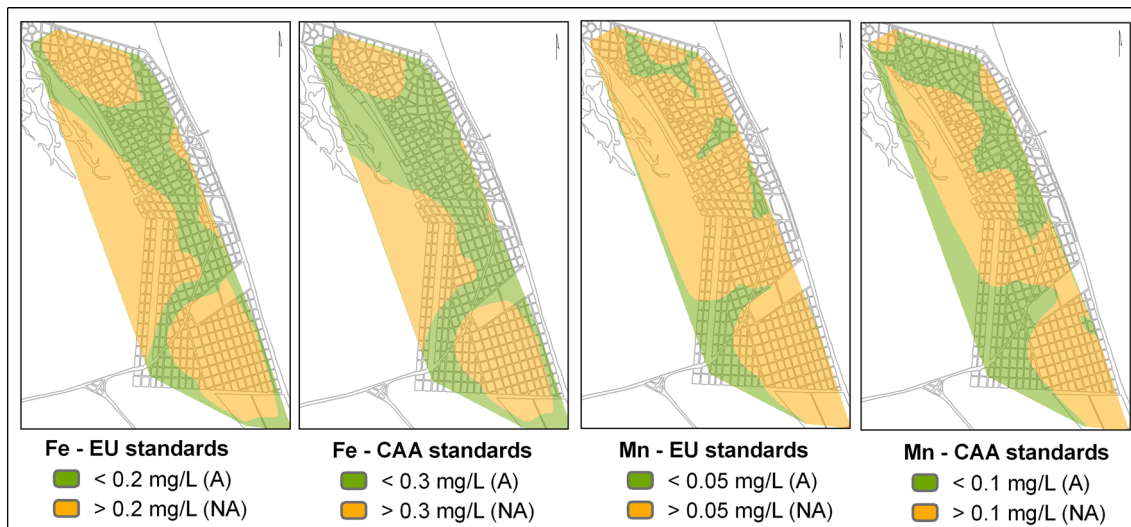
Fe - EU standards
< 0.2 mg/L (A)
> 0.2 mg/L (NA)

Fe - CAA standards
< 0.3 mg/L (A)
> 0.3 mg/L (NA)

Mn - EU standards
< 0.05 mg/L (A)
> 0.05 mg/L (NA)

Mn - CAA standards
< 0.1 mg/L (A)
> 0.1 mg/L (NA)